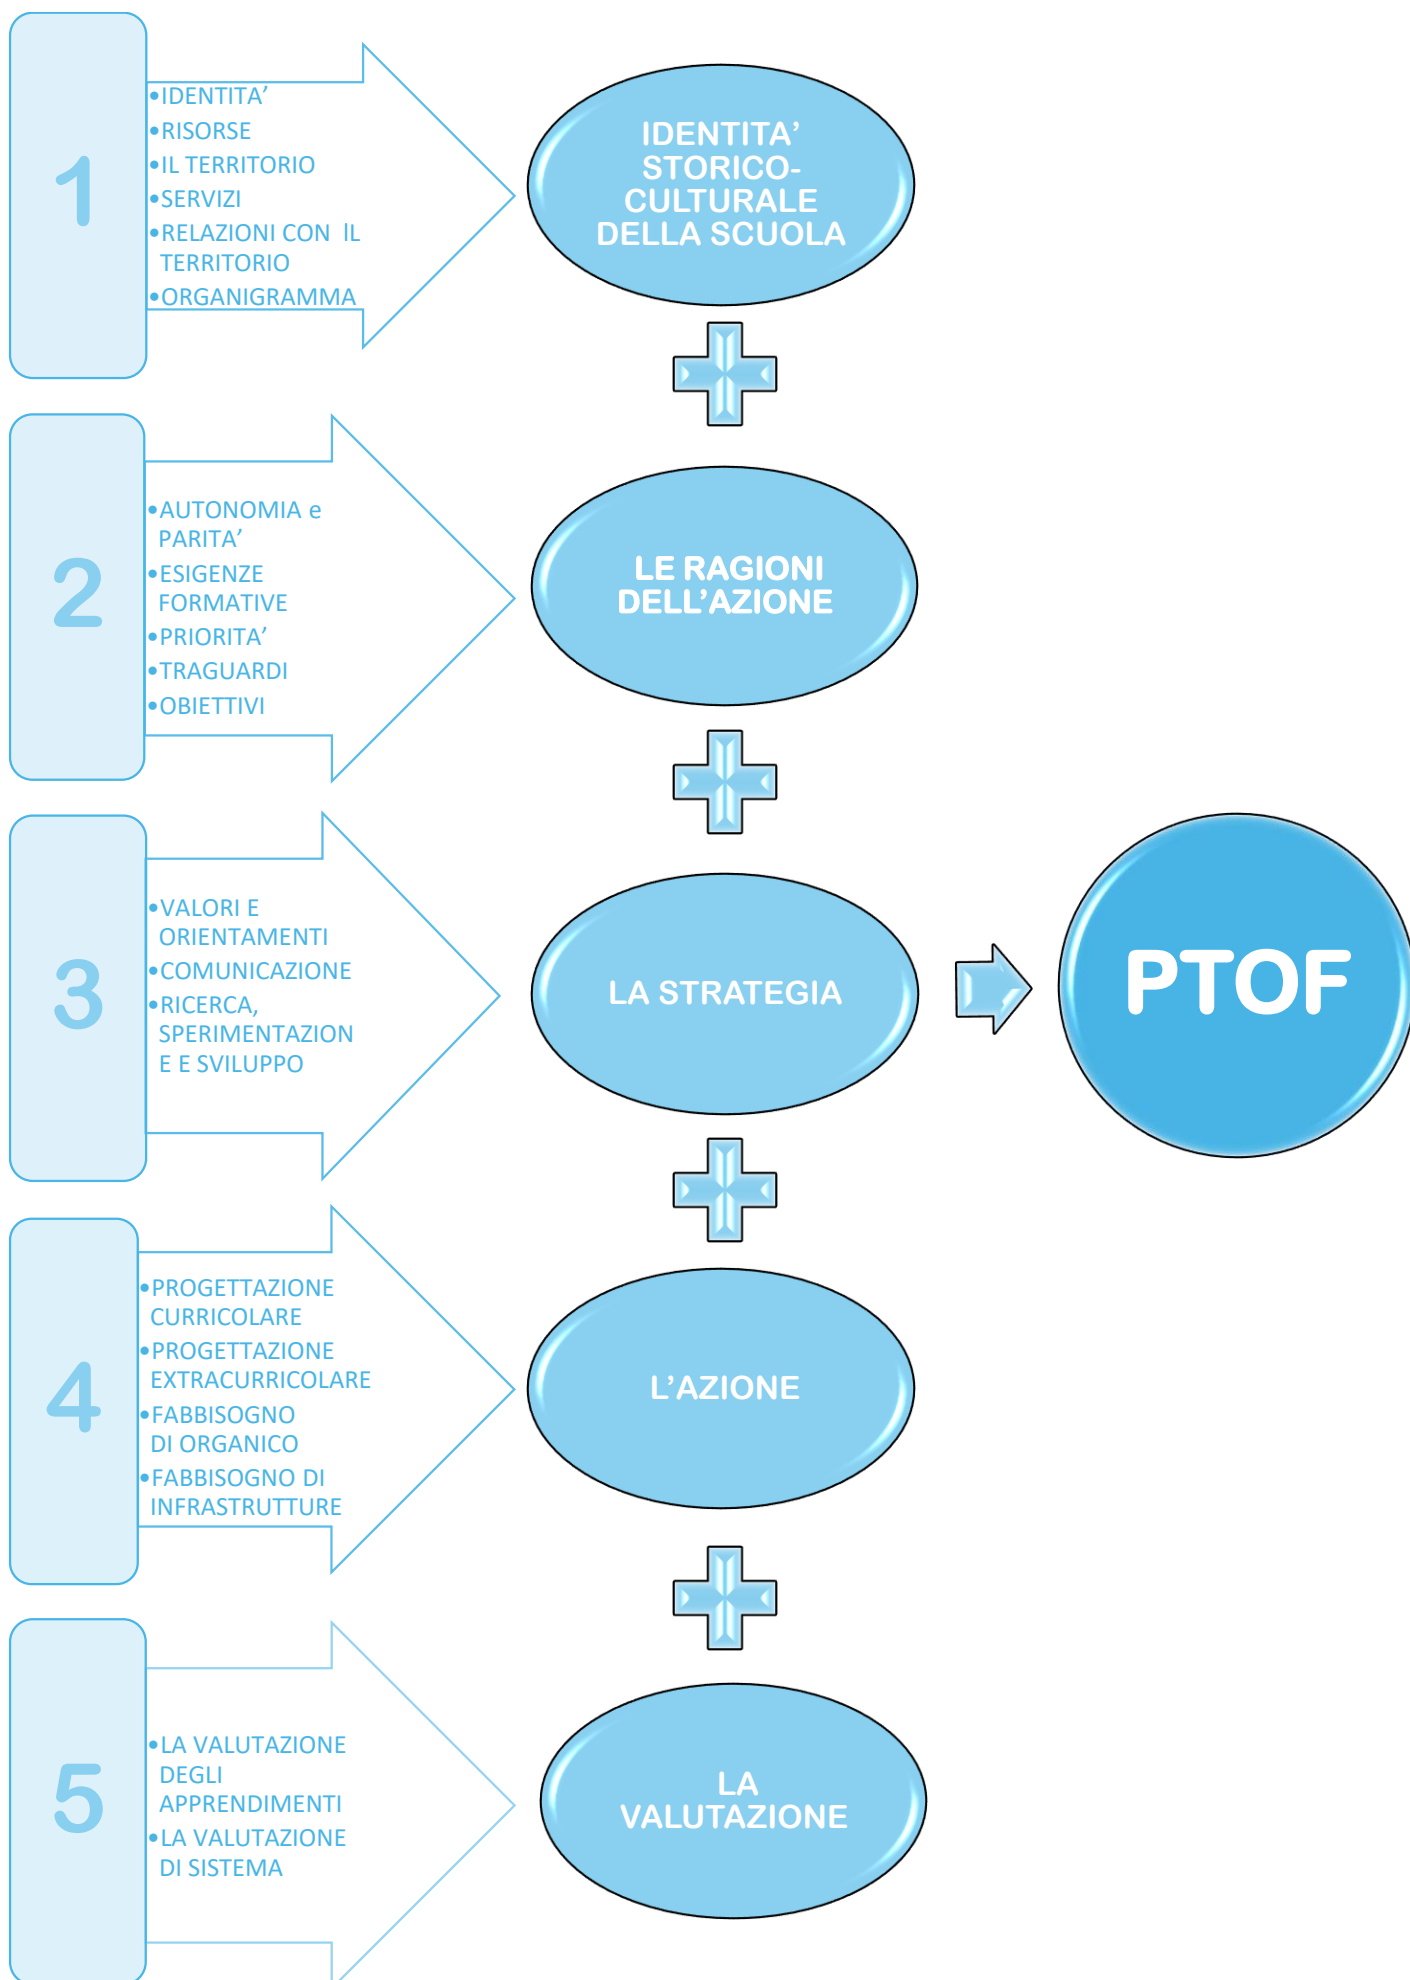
1

•IDENTITA’
•RISORSE
•IL TERRITORIO
•SERVIZI
•RELAZIONI CON IL TERRITORIO
•ORGANIGRAMMA

IDENTITA’ STORICO-CULTURALE DELLA SCUOLA

2

•AUTONOMIA e PARITA’
•ESIGENZE FORMATIVE
•PRIORITA’
•TRAGUARDI
•OBIETTIVI

LE RAGIONI DELL’AZIONE

3

•VALORI E ORIENTAMENTI
•COMUNICAZIONE
•RICERCA, SPERIMENTAZIONE E SVILUPPO

LA STRATEGIA

PTOF

4

•PROGETTAZIONE CURRICOLARE
•PROGETTAZIONE EXTRACURRICOLARE
•FABBISOGNO DI ORGANICO
•FABBISOGNO DI INFRASTRUTTURE

L’AZIONE

5

•LA VALUTAZIONE DEGLI APPRENDIMENTI
•LA VALUTAZIONE DI SISTEMA

LA VALUTAZIONE